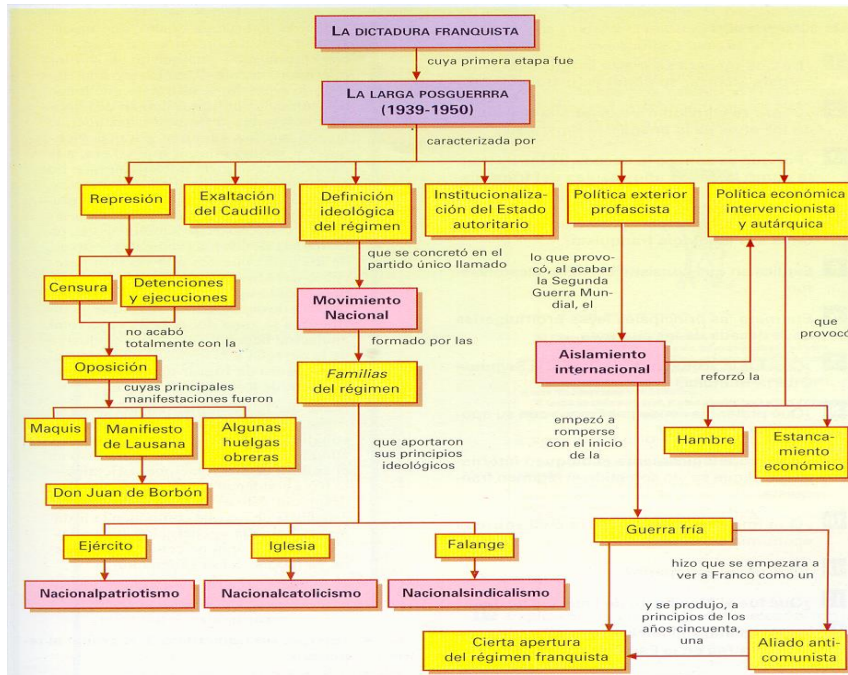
LA DICTADURA FRANQUISTA

cuya primera etapa fue

LA LARGA POSGUERRRA (1939-1950)

caracterizada por

Represión

Exaltación del Caudillo

Definición ideológica del régimen

Institucionalización del Estado autoritario

Política exterior profascista

Política económica intervencionista y autárquica

Censura

Detenciones y ejecuciones

no acabó totalmente con la

Oposición

cuyas principales manifestaciones fueron

Maquis

Manifiesto de Lausana

Algunas huelgas obreras

Don Juan de Borbón

que se concretó en el partido único llamado

Movimiento Nacional

formado por las

Familias del régimen

que aportaron sus principios ideológicos

Ejército

Iglesia

Falange

Nacionalpatriotismo

Nacionalcatolicismo

Nacionalsindicalismo

lo que provocó, al acabar la Segunda Guerra Mundial, el

Aislamiento internacional

reforzó la

que provocó

Hambre

Estancamiento económico

empezó a romperse con el inicio de la

Guerra fría

hizo que se empezara a ver a Franco como un

Aliado anticomunista

y se produjo, a principios de los años cincuenta, una

Cierta apertura del régimen franquista